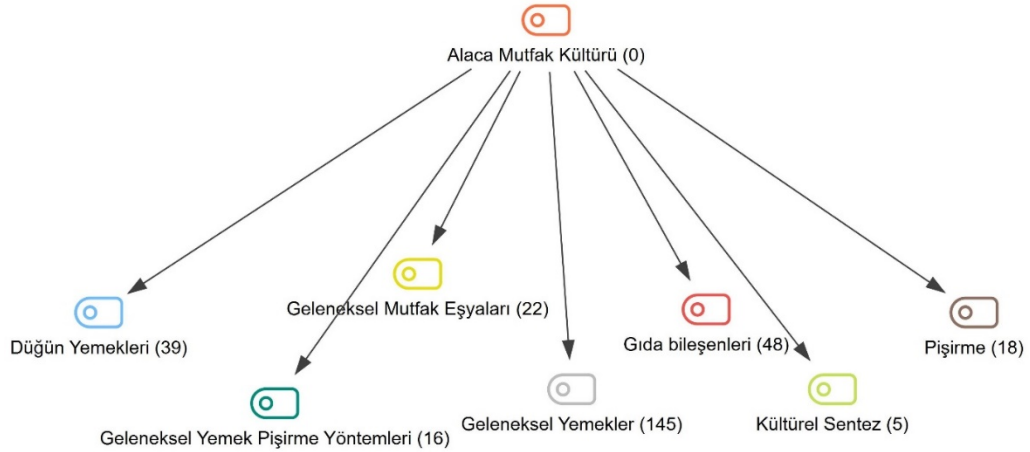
Alaca Mutfak Kültürü (0)

Geleneksel Mutfak Eşyaları (22)

Düğün Yemekleri (39)

Gıda bileşenleri (48)

Pişirme (18)

Geleneksel Yemek Pişirme Yöntemleri (16)

Geleneksel Yemekler (145)

Kültürel Sentez (5)